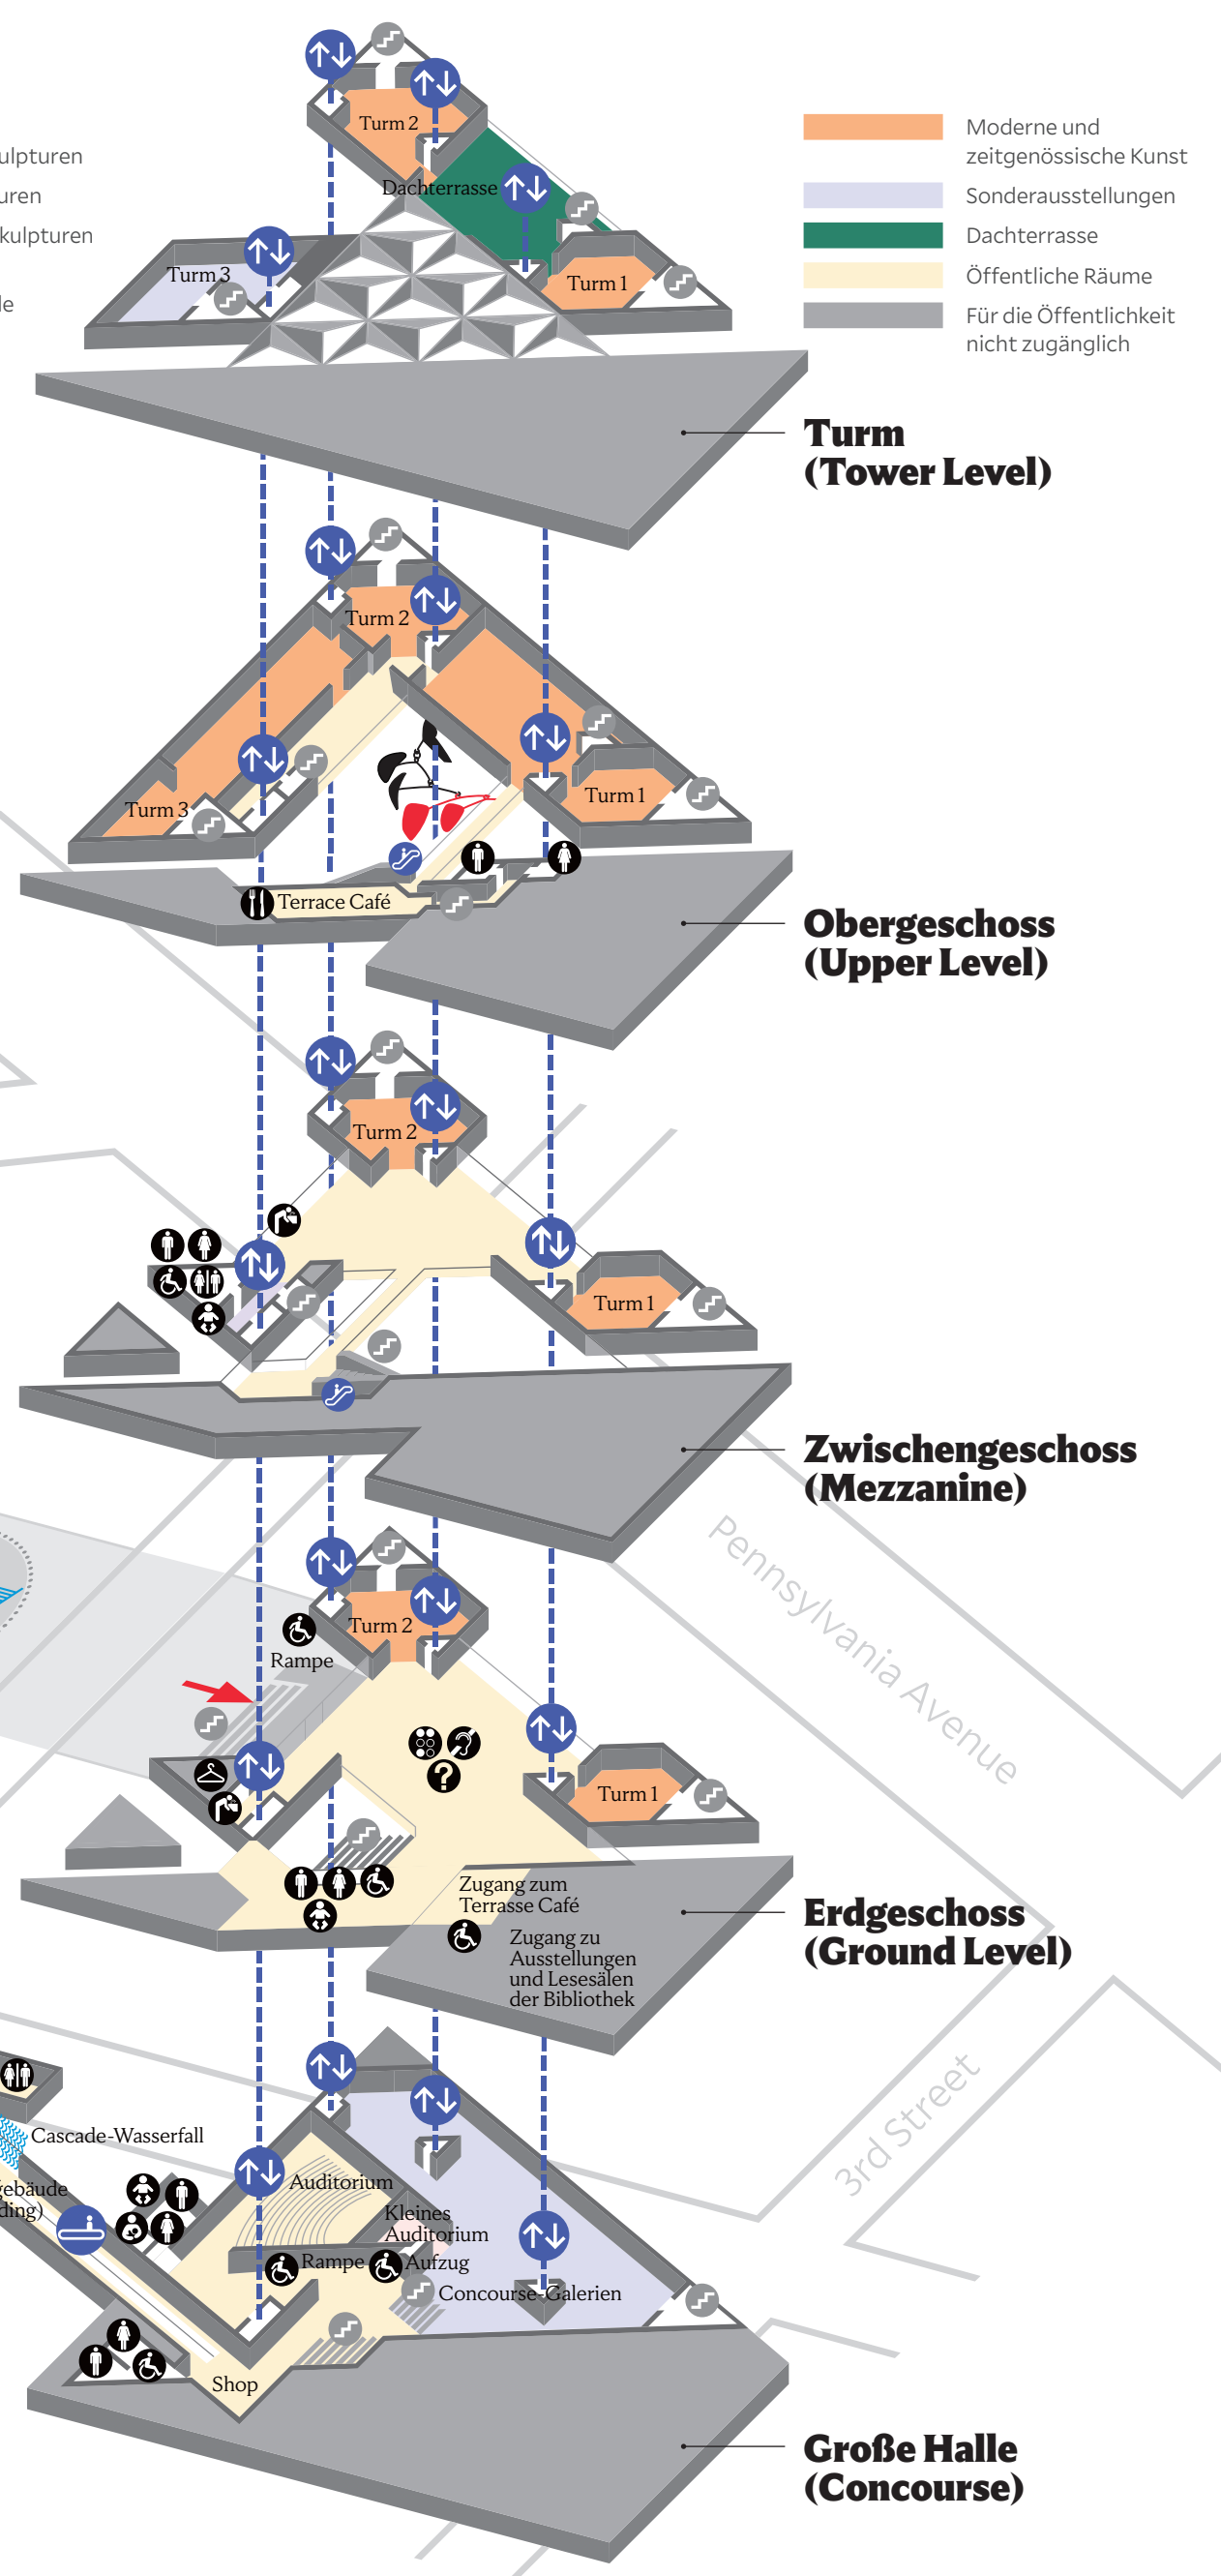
ulpturen
uren
kulpturen
le

Moderne und zeitgenössische Kunst
Sonderausstellungen
Dachterrasse
Öffentliche Räume
Für die Öffentlichkeit nicht zugänglich

Turm 2
Dachterrasse
Turm 3
Turm 1

Turm
(Tower Level)

Turm 2
Turm 3
Turm 1
Terrace Café

Obergeschoss
(Upper Level)

Turm 2
Turm 1

Zwischengeschoss
(Mezzanine)

Pennsylvania Avenue

Turm 2
Rampe
Turm 1
Zugang zum Terrasse Café
Zugang zu Ausstellungen und Lesesälen der Bibliothek

Erdgeschoss
(Ground Level)

3rd Street

Cascade-Wasserfall
ebäude
ding)
Auditorium
Kleines Auditorium
Rampe
Aufzug
Concourse-Galerien
Shop

Große Halle
(Concourse)